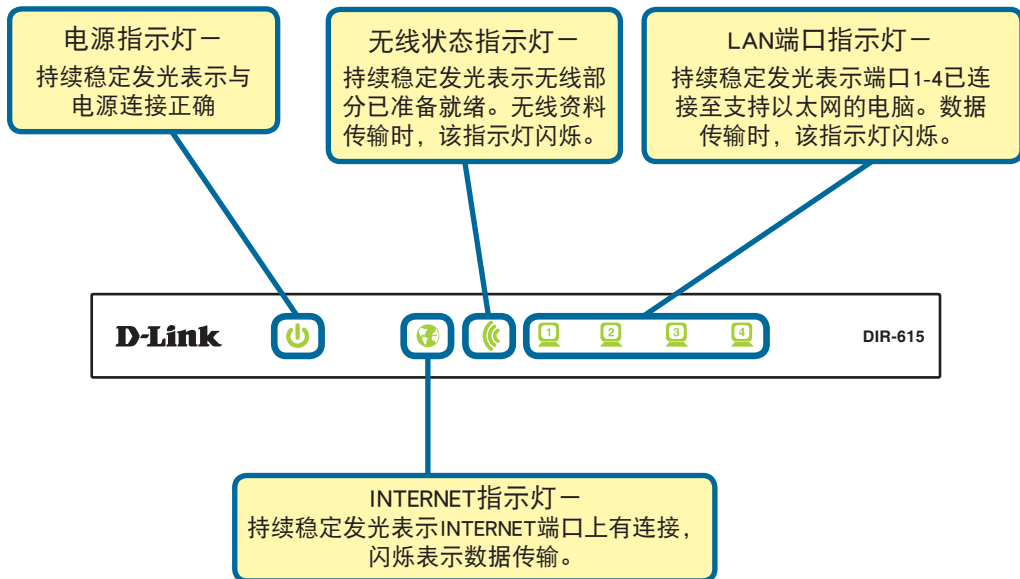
电源指示灯一
持续稳定发光表示与电源连接正确

无线状态指示灯一
持续稳定发光表示无线部分已准备就绪。无线资料传输时，该指示灯闪烁。

LAN端口指示灯一
持续稳定发光表示端口1-4已连接至支持以太网的电脑。数据传输时，该指示灯闪烁。

D-Link

1 2 3 4

DIR-615

INTERNET指示灯一
持续稳定发光表示INTERNET端口上有连接，闪烁表示数据传输。